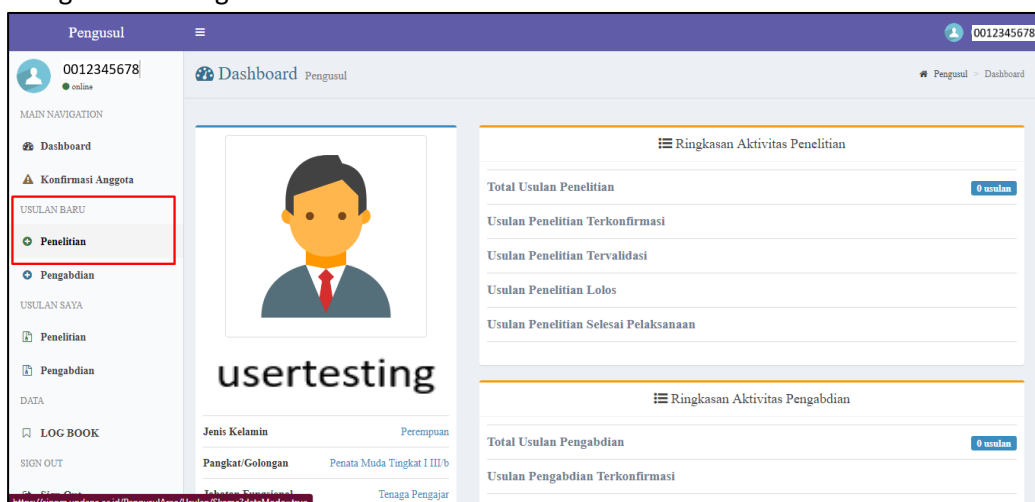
Pengusul

0012345678

0012345678
online

MAIN NAVIGATION
Dashboard
Konfirmasi Anggota
USULAN BARU
Penelitian
Pengabdian
USULAN SAYA
Penelitian
Pengabdian
DATA
LOG BOOK
SIGN OUT
Sign Out

Dashboard Pengusul

Pengusul > Dashboard

usertesting

| Jenis Kelamin | Perempuan |
|---|---|
| Pangkat/Golongan | Penata Muda Tingkat I III/b |
| Jabatan Fungsional | Tenaga Pengajar |

Ringkasan Aktivitas Penelitian

Total Usulan Penelitian 0 usulan
Usulan Penelitian Terkonfirmasi
Usulan Penelitian Tervalidasi
Usulan Penelitian Lolos
Usulan Penelitian Selesai Pelaksanaan

Ringkasan Aktivitas Pengabdian

Total Usulan Pengabdian 0 usulan
Usulan Pengabdian Terkonfirmasi

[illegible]